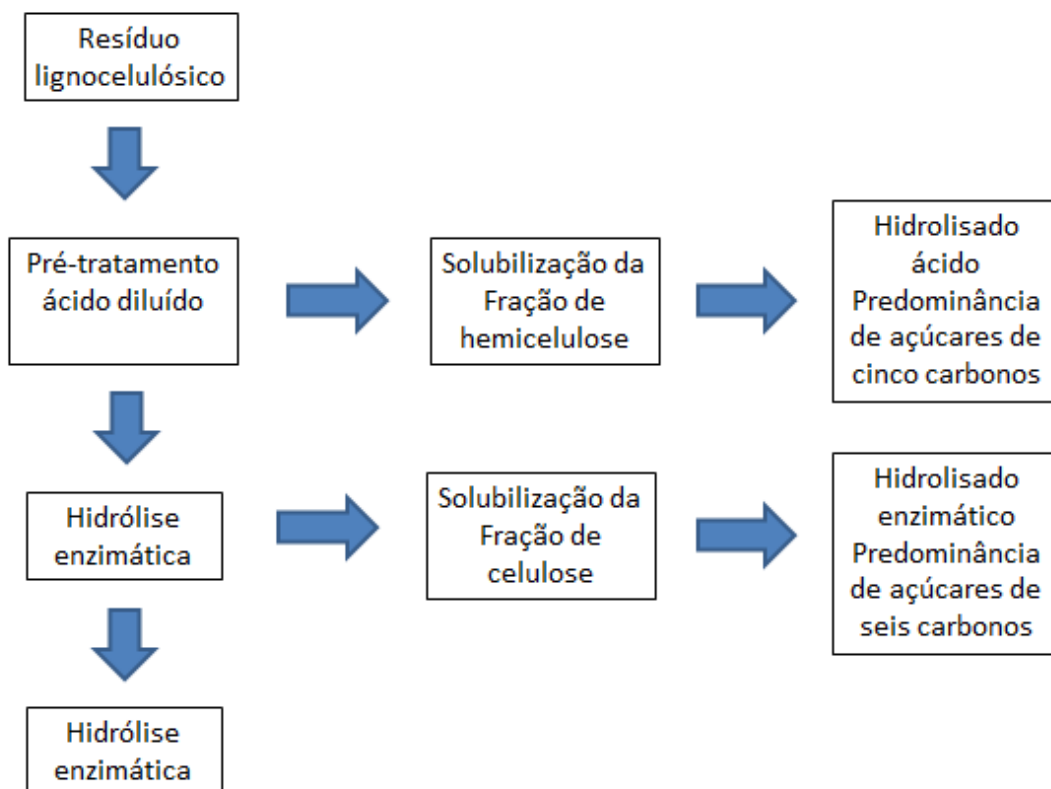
Resíduo lignocelulósico

Pré-tratamento ácido diluído

Solubilização da Fração de hemicelulose

Hidrolisado ácido Predominância de açúcares de cinco carbonos

Hidrólise enzimática

Solubilização da Fração de celulose

Hidrolisado enzimático Predominância de açúcares de seis carbonos

Hidrólise enzimática